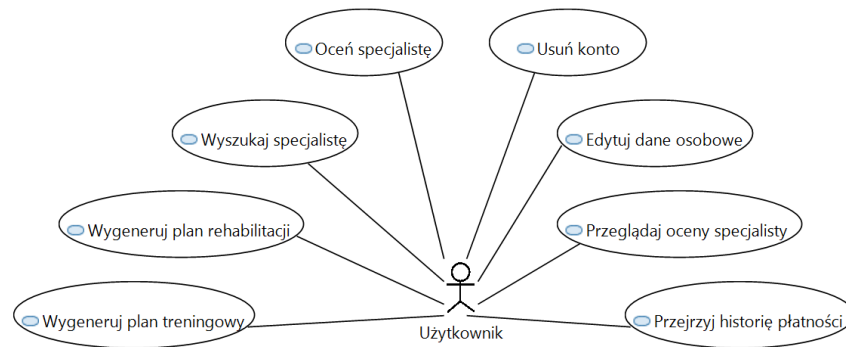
Oceń specjalistę

Usuń konto

Wyszukaj specjalistę

Edytuj dane osobowe

Wygeneruj plan rehabilitacji

Przeglądaj oceny specjalisty

Wygeneruj plan treningowy

Użytkownik

Przejrzyj historię płatności